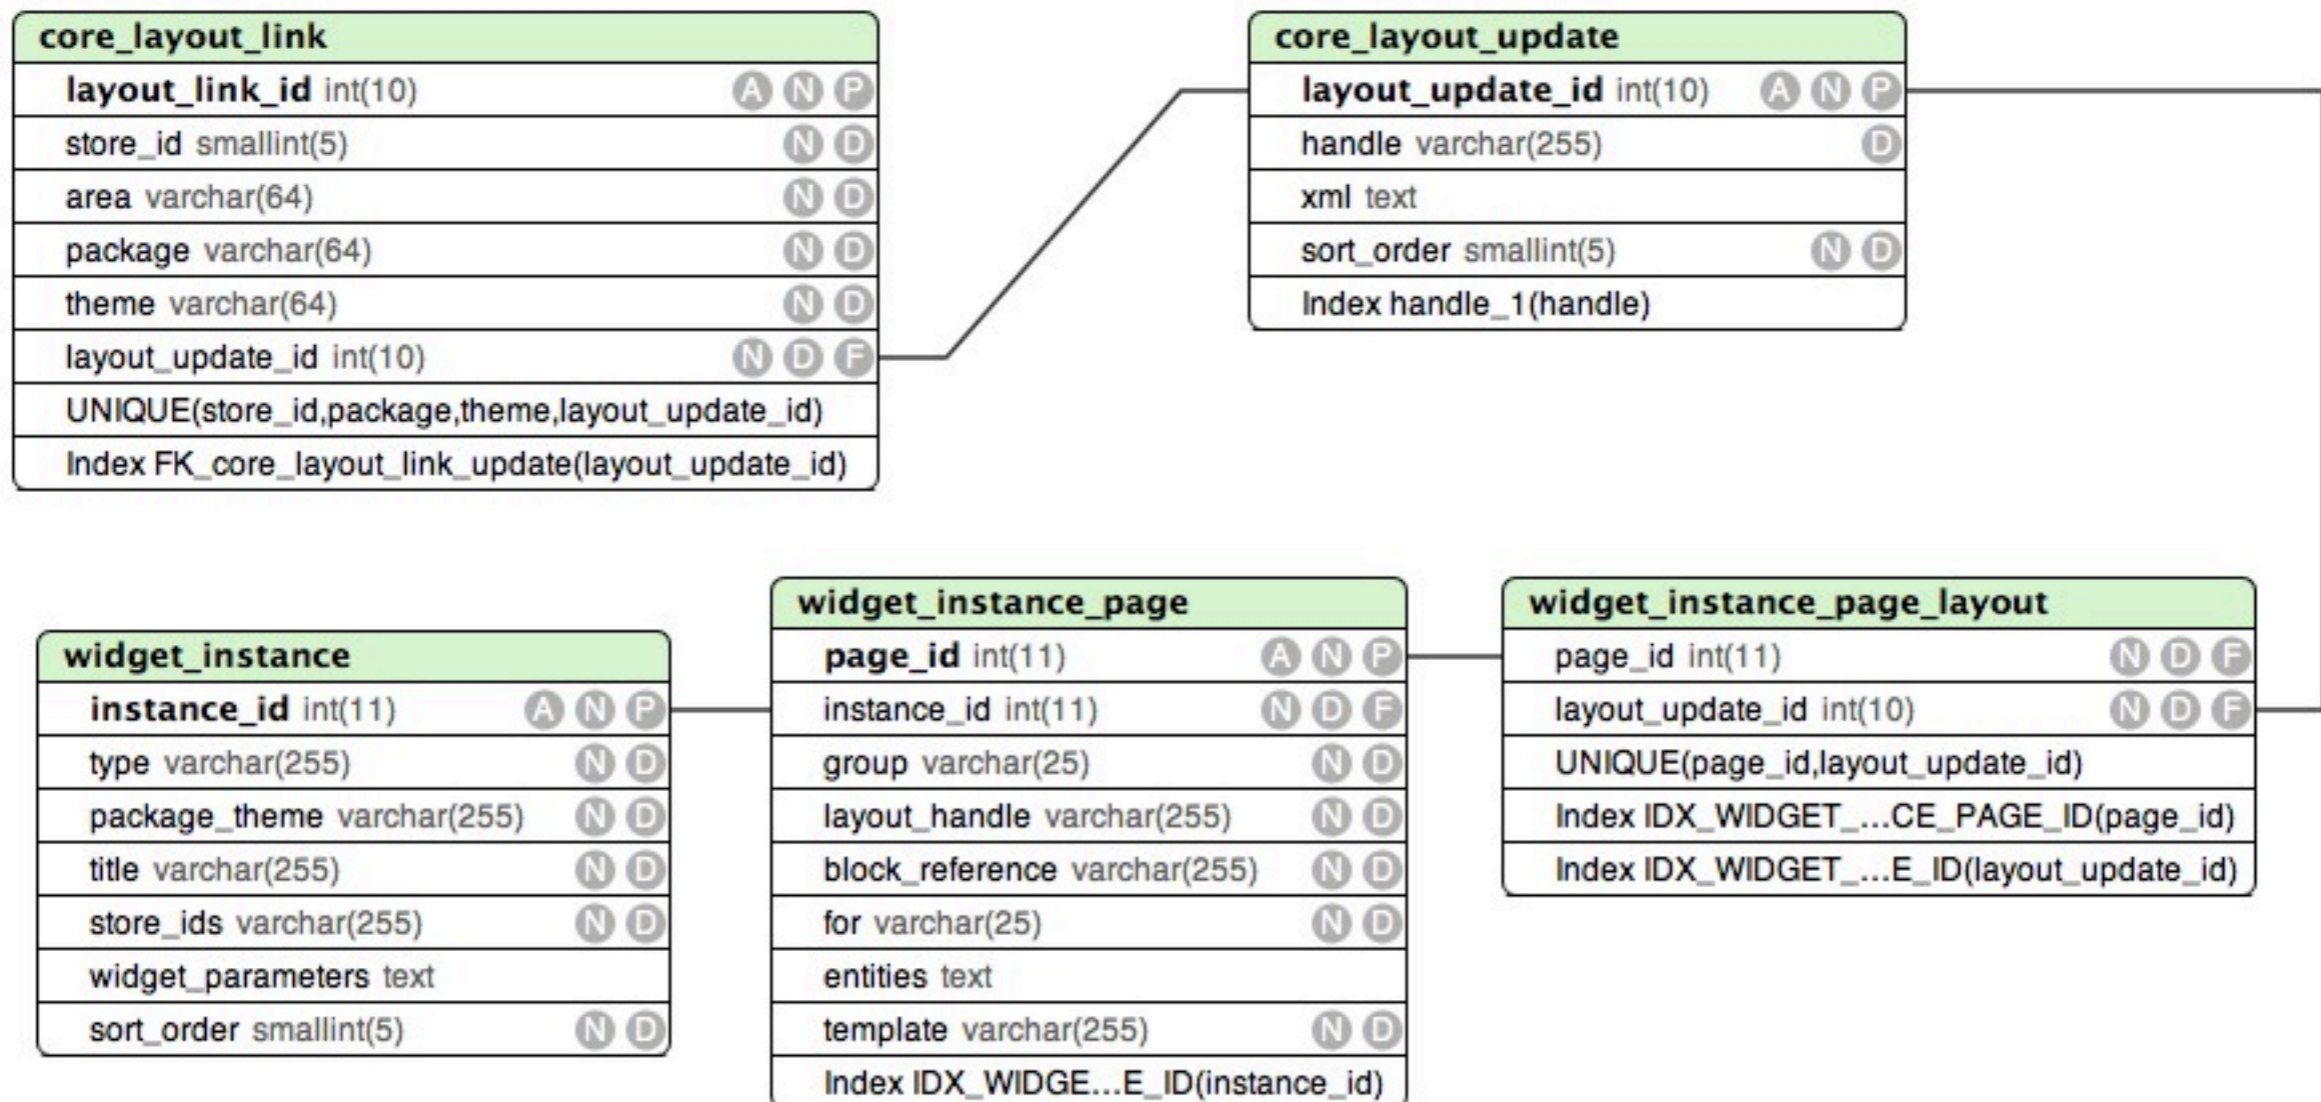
core_layout_link

layout_link_id int(10) A N P
store_id smallint(5) N D
area varchar(64) N D
package varchar(64) N D
theme varchar(64) N D
layout_update_id int(10) N D F
UNIQUE(store_id,package,theme,layout_update_id)
Index FK_core_layout_link_update(layout_update_id)

core_layout_update

layout_update_id int(10) A N P
handle varchar(255) D
xml text
sort_order smallint(5) N D
Index handle_1(handle)

widget_instance

instance_id int(11) A N P
type varchar(255) N D
package_theme varchar(255) N D
title varchar(255) N D
store_ids varchar(255) N D
widget_parameters text
sort_order smallint(5) N D

widget_instance_page

page_id int(11) A N P
instance_id int(11) N D F
group varchar(25) N D
layout_handle varchar(255) N D
block_reference varchar(255) N D
for varchar(25) N D
entities text
template varchar(255) N D
Index IDX_WIDGE...E_ID(instance_id)

widget_instance_page_layout

page_id int(11) N D F
layout_update_id int(10) N D F
UNIQUE(page_id,layout_update_id)
Index IDX_WIDGET_...CE_PAGE_ID(page_id)
Index IDX_WIDGET_...E_ID(layout_update_id)